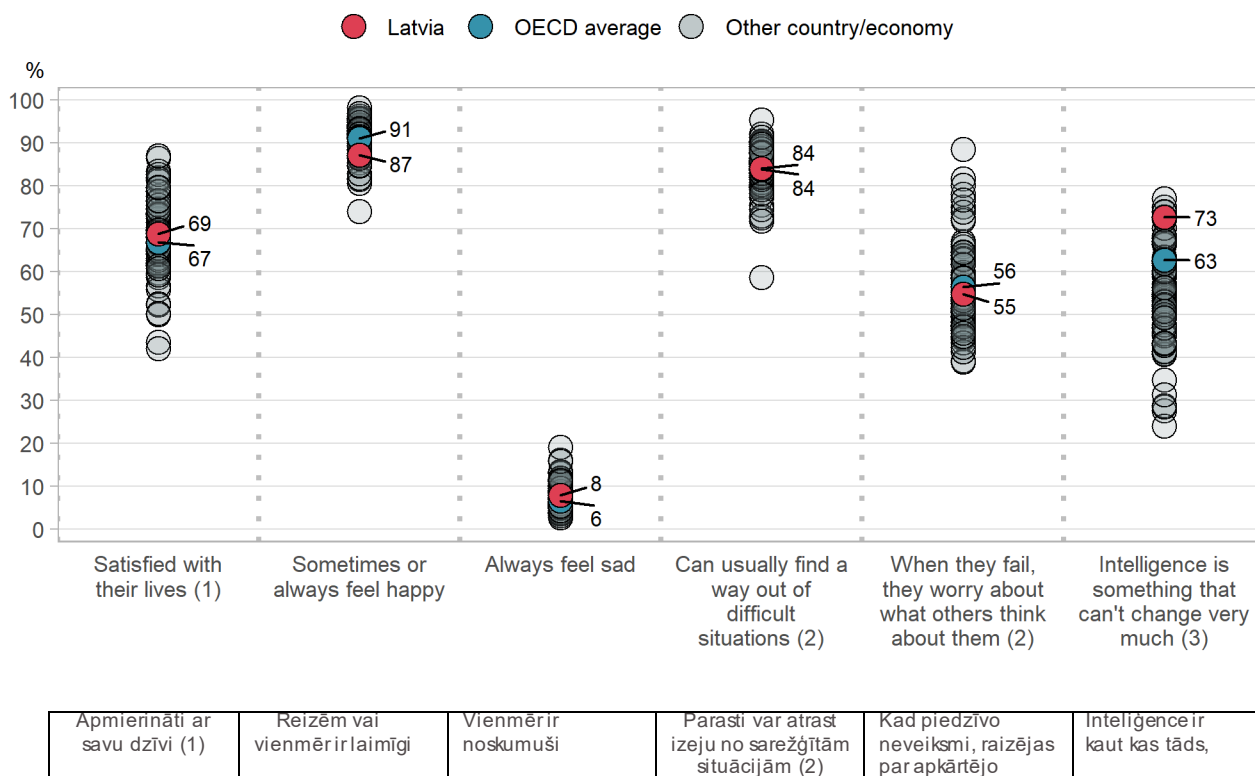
Latvia OECD average Other country/economy

%

100
90
80
70
60
50
40
30
20
10
0

69
67
91
87
8
6
84
84
56
55
73
63

Satisfied with their lives (1)

Sometimes or always feel happy

Always feel sad

Can usually find a way out of difficult situations (2)

When they fail, they worry about what others think about them (2)

Intelligence is something that can't change very much (3)

| Apmierināti ar savu dzīvi (1) | Reizēm vai vienmēr ir laimīgi | Vienmēr ir noskumuši | Parasti var atrast izeju no sarežģītām situācijām (2) | Kad piedzīvo neveiksmi, raizējas par apkārtējo | Inteliģence ir kaut kas tāds, |
|---|---|---|---|---|---|